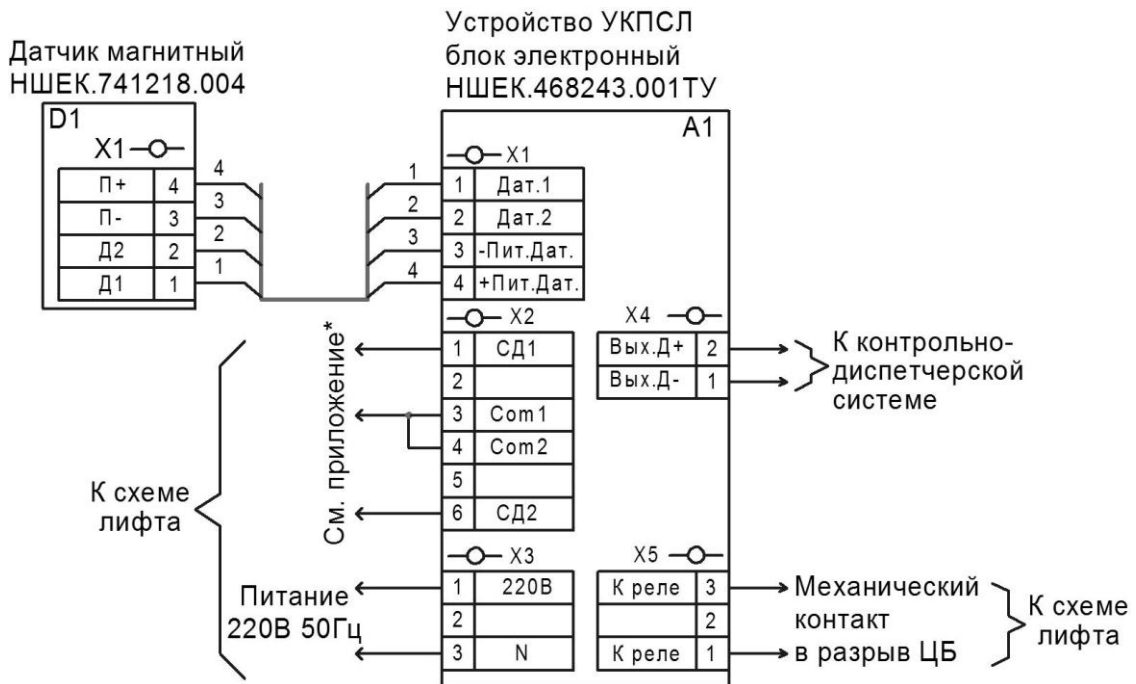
Датчик магнитный
НШЕК.741218.004

Устройство УКПСЛ
блок электронный
НШЕК.468243.001ТУ

D1
X1

| П+ | 4 |
|---|---|
| П- | 3 |
| Д2 | 2 |
| Д1 | 1 |

4
3
2
1

1
2
3
4

A1

X1

| 1 | Дат.1 |
|---|---|
| 2 | Дат.2 |
| 3 | -Пит.Дат. |
| 4 | +Пит.Дат. |

X2

| 1 | СД1 |
|---|---|
| 2 | |
| 3 | Com1 |
| 4 | Com2 |
| 5 | |
| 6 | СД2 |

См. приложение*

X4

| Вых.Д+ | 2 |
|---|---|
| Вых.Д- | 1 |

К контрольно-диспетчерской системе

К схеме лифта

X3

| 1 | 220В |
|---|---|
| 2 | |
| 3 | N |

Питание 220В 50Гц

X5

| К реле | 3 |
|---|---|
| | 2 |
| К реле | 1 |

Механический контакт в разрыв ЦБ

К схеме лифта